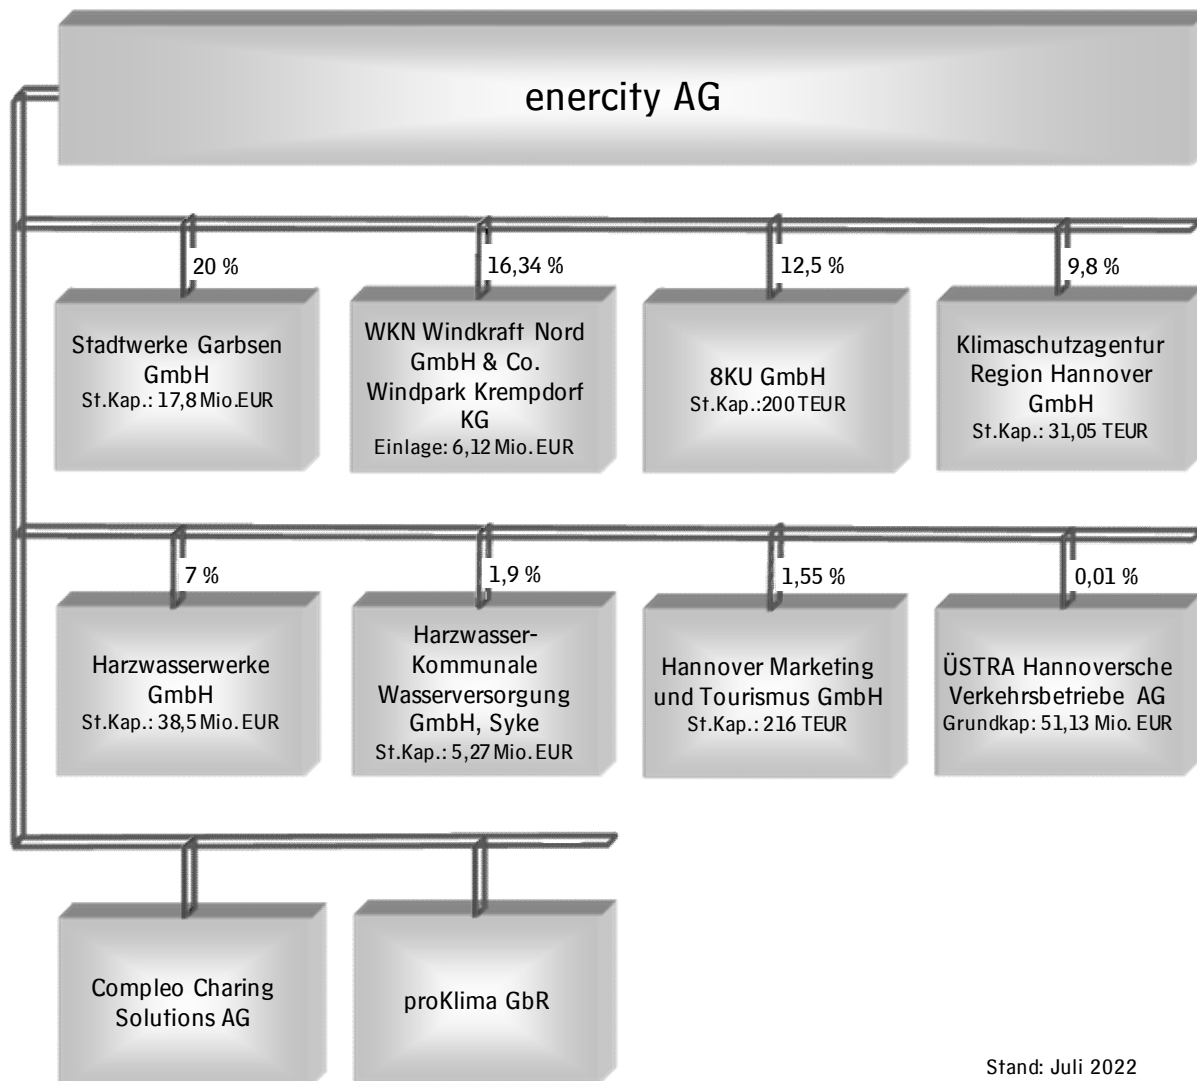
enercity AG

20 %

Stadtwerke Garbsen GmbH
St.Kap.: 17,8 Mio.EUR

16,34 %

WKN Windkraft Nord GmbH & Co. Windpark Krempdorf KG
Einlage: 6,12 Mio.EUR

12,5 %

8KU GmbH
St.Kap.:200 TEUR

9,8 %

Klimaschutzagentur Region Hannover GmbH
St.Kap.: 31,05 TEUR

7 %

Harzwasserwerke GmbH
St.Kap.: 38,5 Mio.EUR

1,9 %

Harzwasser-Kommunale Wasserversorgung GmbH, Syke
St.Kap.: 5,27 Mio.EUR

1,55 %

Hannover Marketing und Tourismus GmbH
St.Kap.: 216 TEUR

0,01 %

ÜSTRA Hannoversche Verkehrsbetriebe AG
Grundkap: 51,13 Mio. EUR

Compleo Charing Solutions AG

proKlima GbR

Stand: Juli 2022